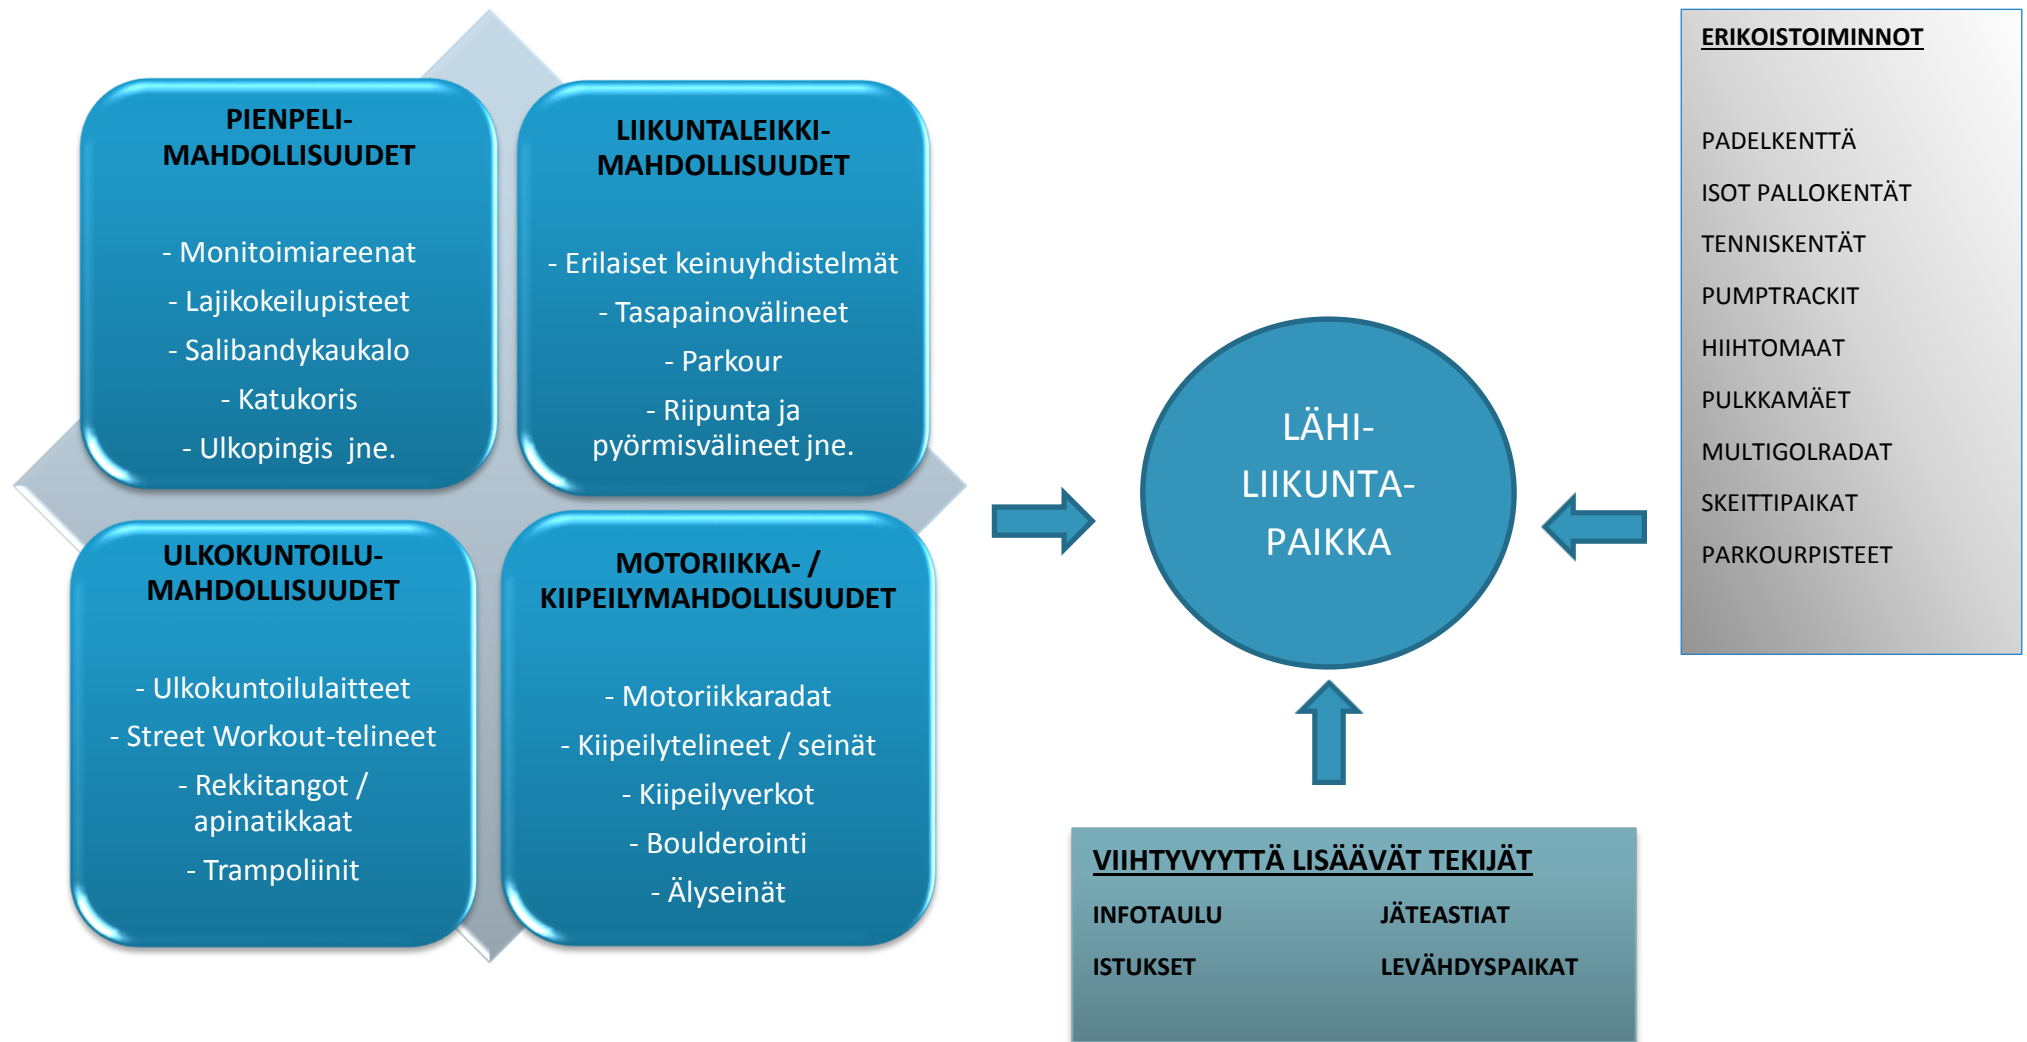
PIENPELI-MAHDOLLISUUDET

- Monitoimiareenat
- Lajikokeilupisteet
- Salibandykaukalo
- Katukoris
- Ulkopingis jne.

LIIKUNTALEIKKI-MAHDOLLISUUDET

- Erilaiset keinuyhdistelmät
- Tasapainovälineet
- Parkour
- Riipunta ja pyörmisvälineet jne.

ULKOKUNTOILU-MAHDOLLISUUDET

- Ulkokuntoilulaitteet
- Street Workout-telineet
- Rekkitangot / apinatikkaat
- Trampoliinit

MOTORIIKKA- / KIIPEILYMAHDOLLISUUDET

- Motoriikkaradat
- Kiipeilytelineet / seinät
- Kiipeilyverkot
- Boulderointi
- Älyseinät

LÄHI-LIIKUNTA-PAIKKA

ERIKOISTOIMINNOT

PADELKENTTÄ
ISOT PALLOKENTÄT
TENNISKENTÄT
PUMPTRACKIT
HIIHTOMAAT
PULKKAMÄET
MULTIGOLRADAT
SKEITTIPAIKAT
PARKOURPISTEET

VIIHTYVYYTTÄ LISÄÄVÄT TEKIJÄT

| INFOTAULU | JÄTEASTIAT |
|---|---|
| ISTUKSET | LEVÄHDYSPAIKAT |